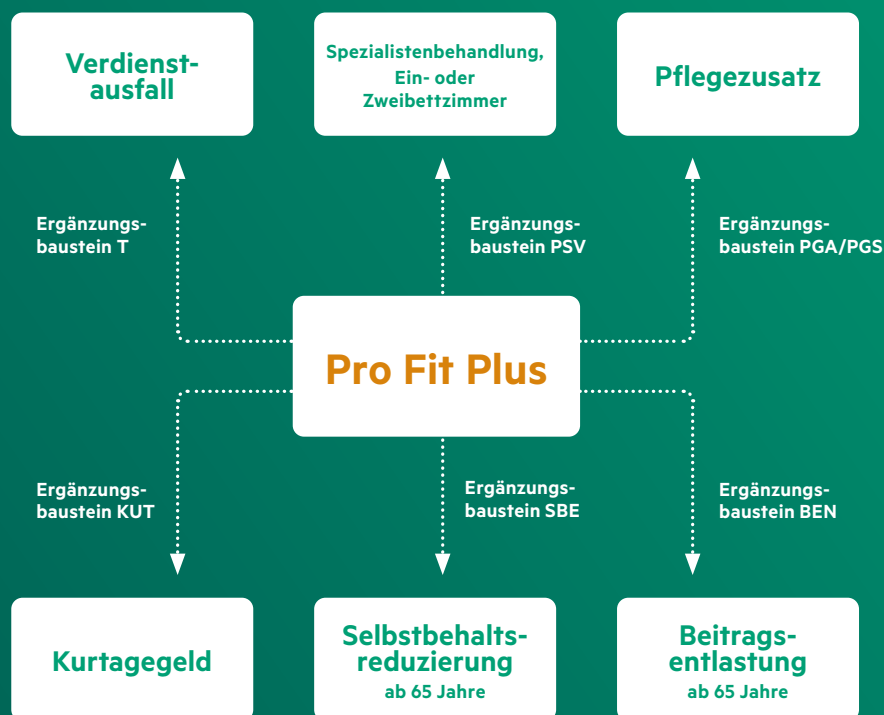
Verdienstausfall

Spezialistenbehandlung, Ein- oder Zweibettzimmer

Pflegezusatz

Ergänzungsbaustein T

Ergänzungsbaustein PSV

Ergänzungsbaustein PGA/PGS

Pro Fit Plus

Ergänzungsbaustein KUT

Ergänzungsbaustein SBE

Ergänzungsbaustein BEN

Kurtagegeld

Selbstbehaltsreduzierung
ab 65 Jahre

Beitragsentlastung
ab 65 Jahre